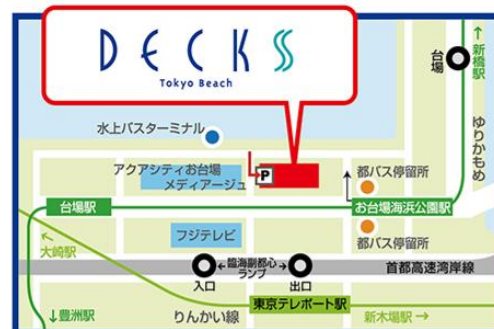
DECKS
Tokyo Beach

台場

↑
新橋駅

水上バスターミナル

ゆりかもめ

アクアシティお台場
メディアージュ

P

都バス停留所

台場駅

お台場海浜公園駅

フジテレビ

都バス停留所

大崎駅

臨海副都心
ランプ

首都高速湾岸線

入口

出口

東京テレポート駅

↓豊洲駅

りんかい線

新木場駅